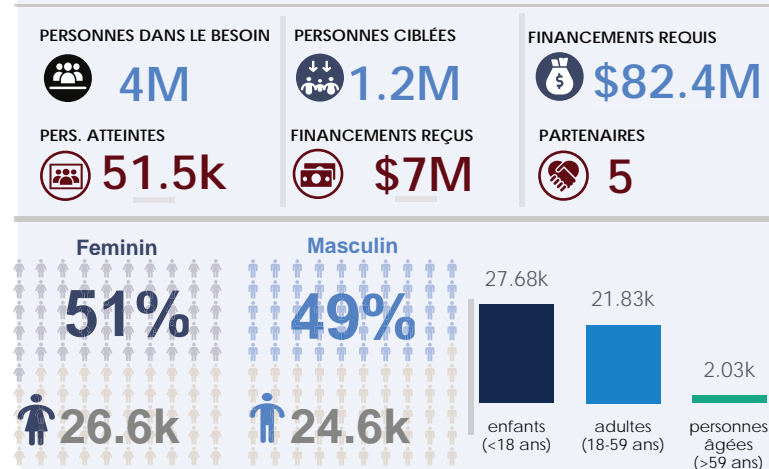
PERSONNES DANS LE BESOIN
4M
PERSONNES CIBLÉES
1.2M
FINANCEMENTS REQUIS
$82.4M
PERS. ATTEINTES
51.5k
FINANCEMENTS REÇUS
$7M
PARTENAIRES
5

Feminin
51%
26.6k
Masculin
49%
24.6k

| 27.68k | 21.83k | 2.03k |
|---|---|---|
| enfants (<18 ans) | adultes (18-59 ans) | personnes âgées (>59 ans) |